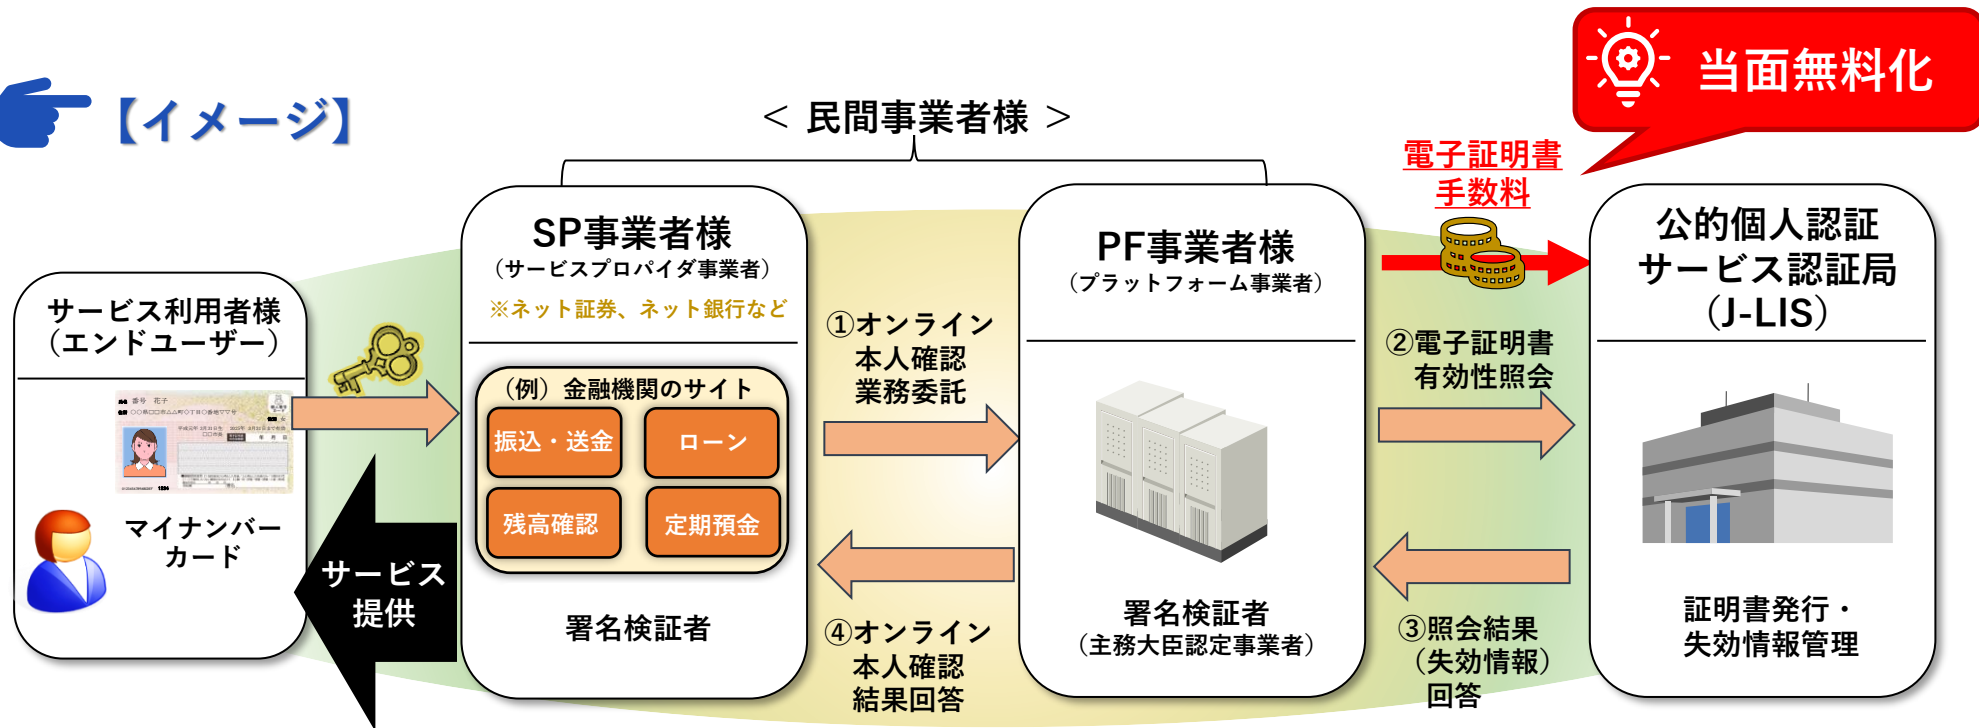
【イメージ】

＜ 民間事業者様 ＞

当面無料化

電子証明書
手数料

サービス利用者様
（エンドユーザー）

マイナンバーカード

サービス提供

SP事業者様
（サービスプロバイダ事業者）
※ネット証券、ネット銀行など

（例）金融機関のサイト
振込・送金
ローン
残高確認
定期預金

署名検証者

①オンライン
本人確認
業務委託

④オンライン
本人確認
結果回答

PF事業者様
（プラットフォーム事業者）

署名検証者
（主務大臣認定事業者）

②電子証明書
有効性照会

③照会結果
（失効情報）
回答

公的個人認証
サービス認証局
（J-LIS）

証明書発行・
失効情報管理